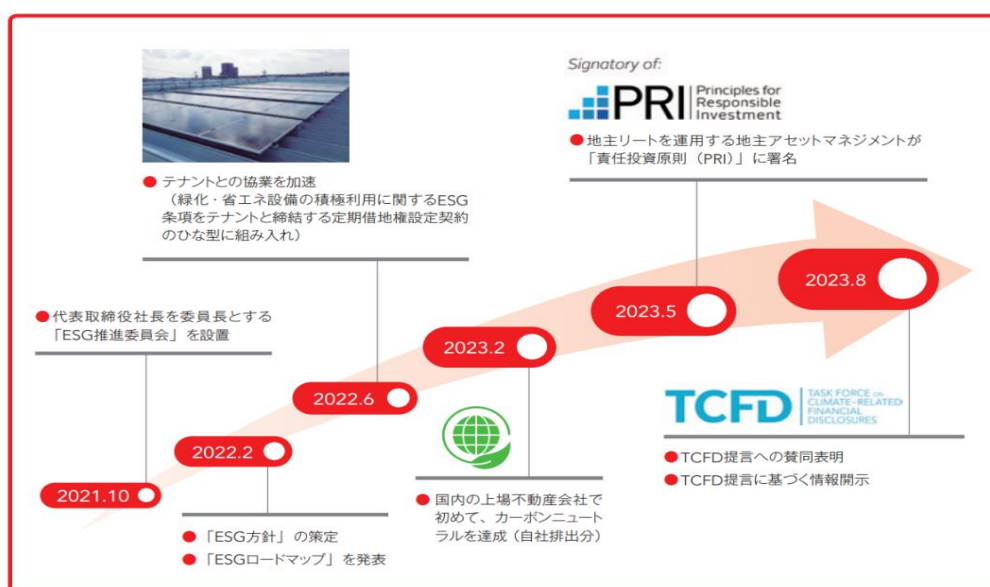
Signatory of:

PRI Principles for Responsible Investment

●地主リートを運用する地主アセットマネジメントが「責任投資原則（PRI）」に署名

●テナントとの協業を加速（緑化・省エネ設備の積極利用に関するESG条項をテナントと締結する定期借地権設定契約のひな型に組み入れ）

●代表取締役社長を委員長とする「ESG推進委員会」を設置

2023.8

2023.5

2023.2

2022.6

2022.2

2021.10

TCFD TASK FORCE ON CLIMATE-RELATED FINANCIAL DISCLOSURES

●TCFD提言への賛同表明
●TCFD提言に基づく情報開示

●国内の上場不動産会社で初めて、カーボンニュートラルを達成（自社排出分）

●「ESG方針」の策定
●「ESGロードマップ」を発表